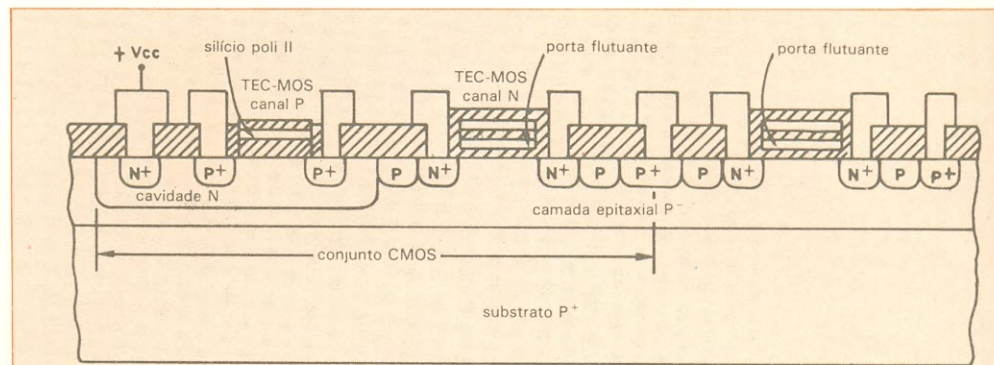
+ Vcc

silício poli II

TEC-MOS canal P

porta flutuante

TEC-MOS canal N

porta flutuante

$N^+$ $P^+$ $P^+$ P $N^+$ $N^+$ P $P^+$ P $N^+$ $N^+$ P $P^+$

cavidade N

camada epitaxial $P^-$

conjunto CMOS

substrato $P^+$